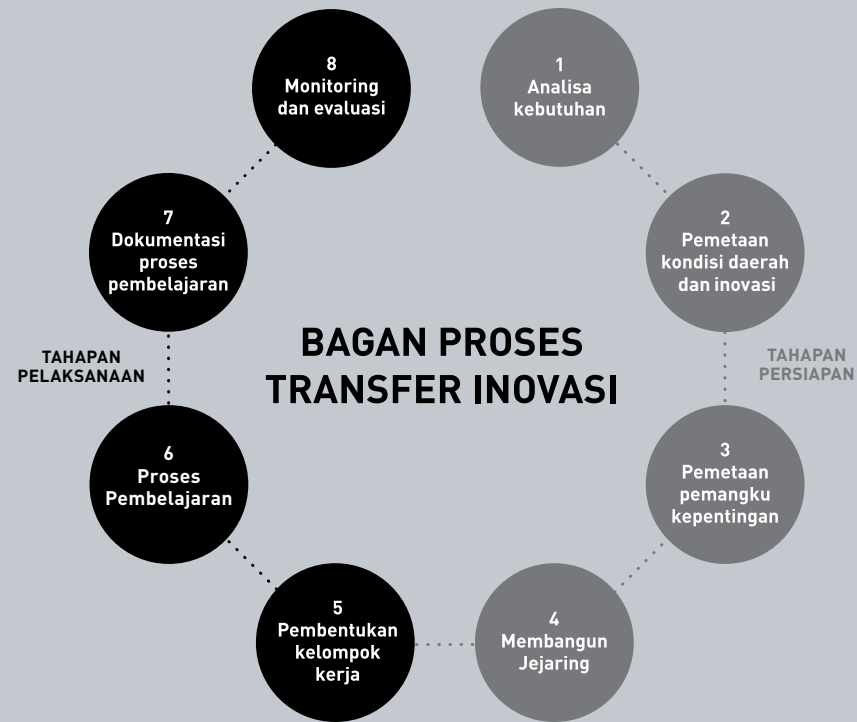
BAGAN PROSES TRANSFER INOVASI

1
Analisa kebutuhan

2
Pemetaan kondisi daerah dan inovasi

TAHAPAN PERSIAPAN

3
Pemetaan pemangku kepentingan

4
Membangun Jejaring

5
Pembentukan kelompok kerja

6
Proses Pembelajaran

TAHAPAN PELAKSANAAN

7
Dokumentasi proses pembelajaran

8
Monitoring dan evaluasi